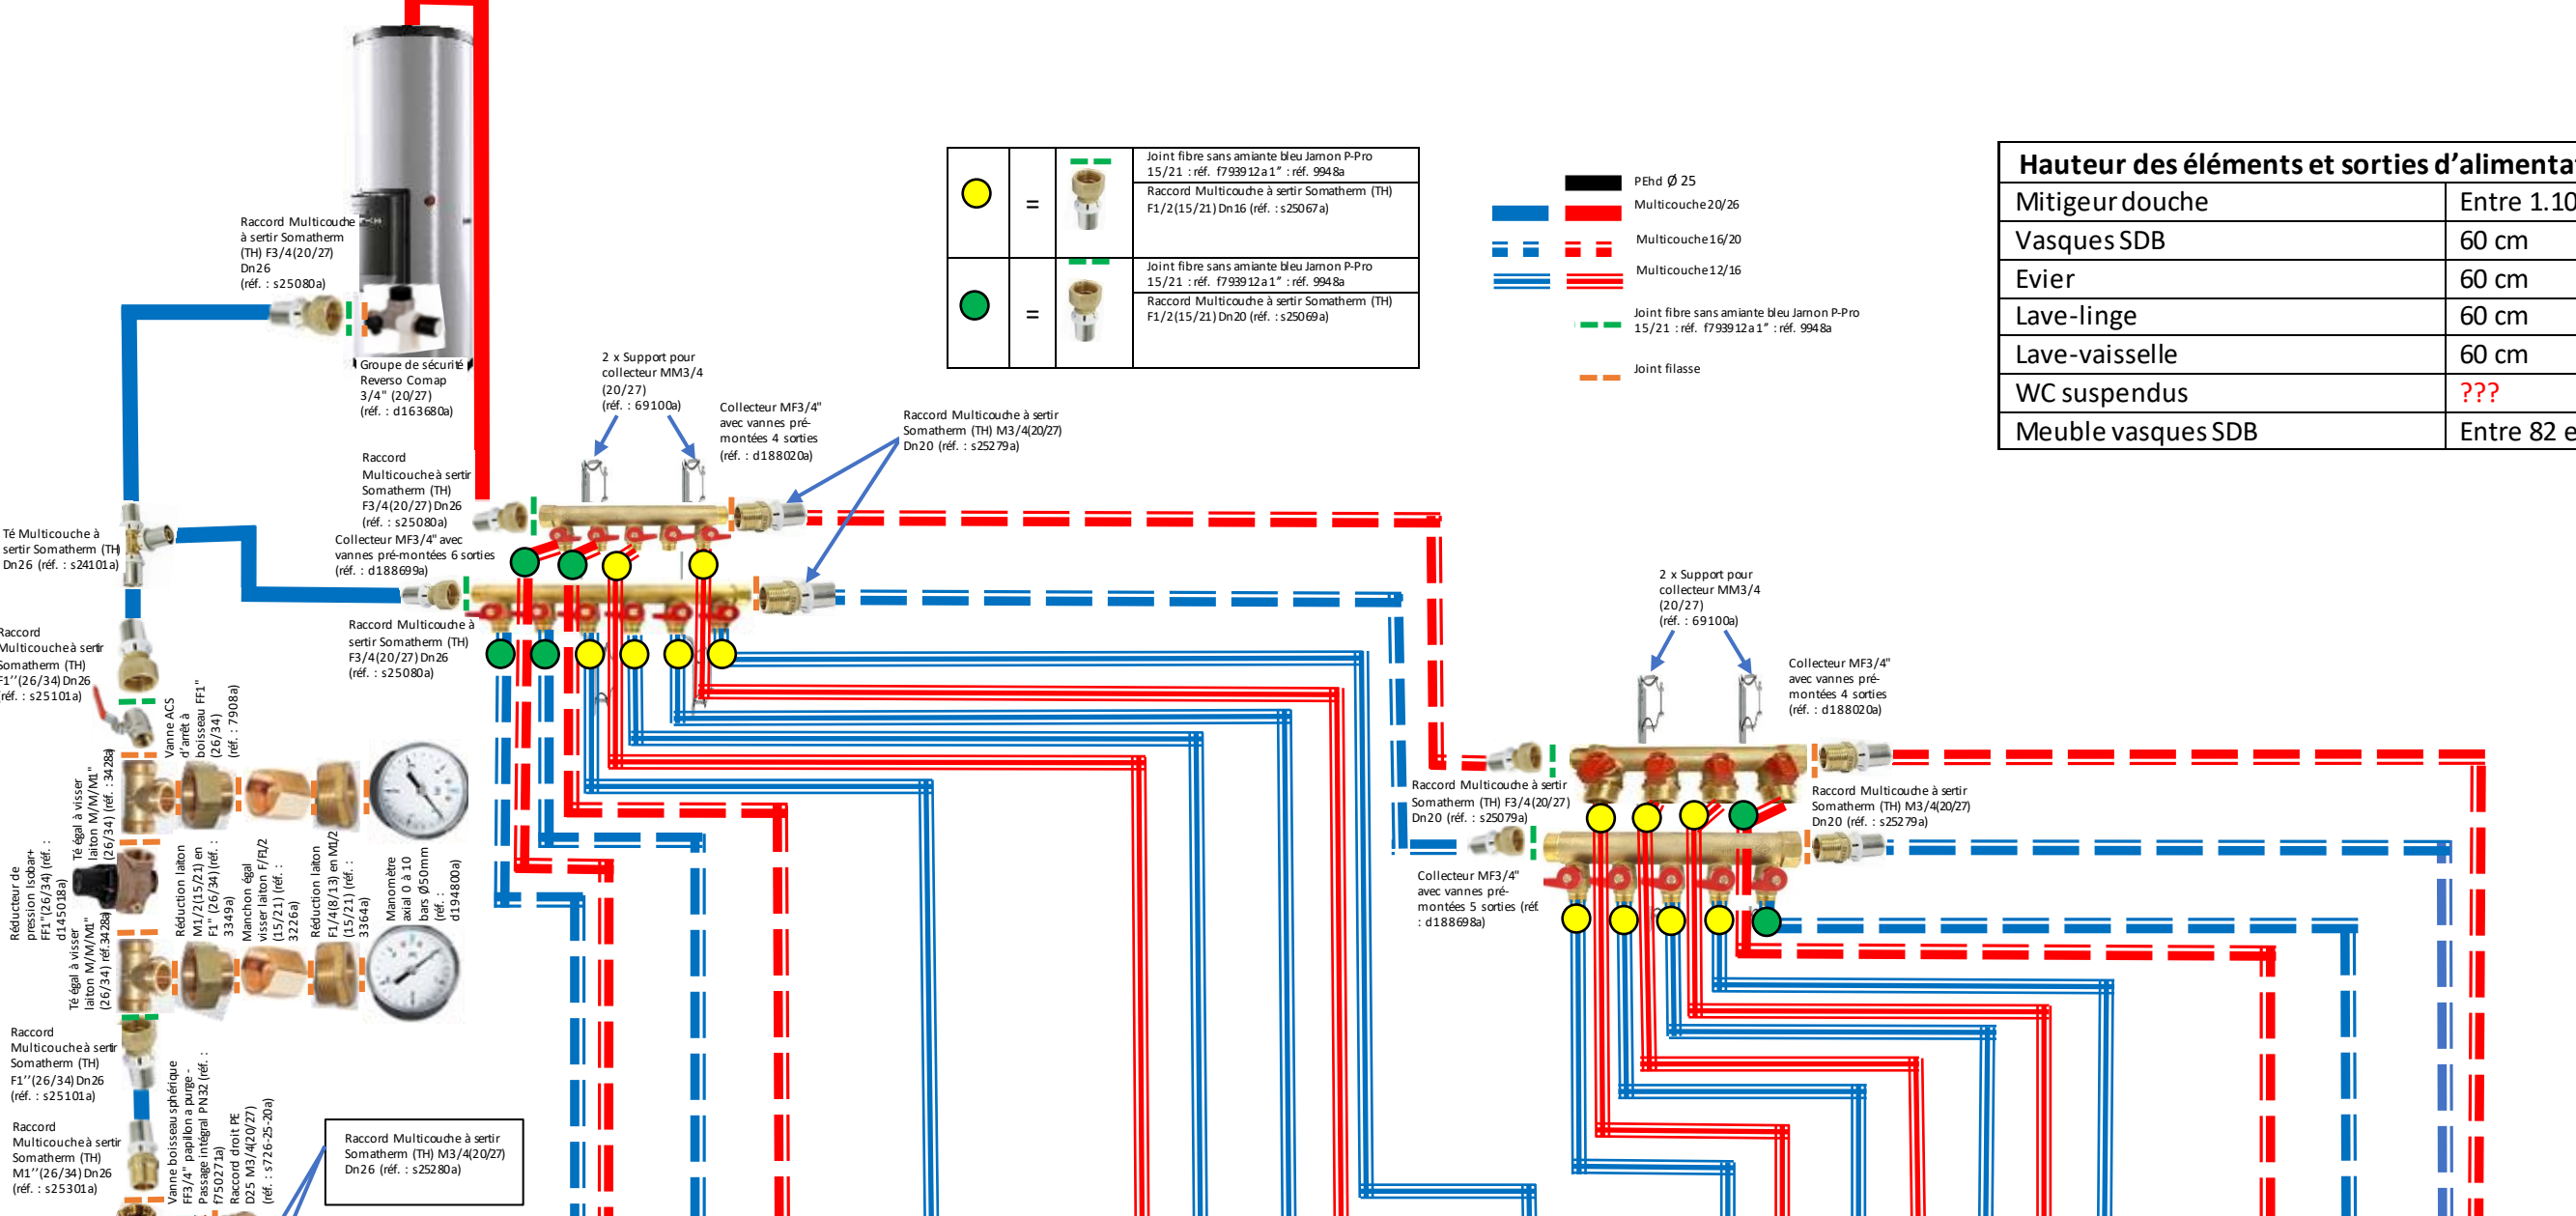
| | = | | Joint fibre sans amiante bleu Jamon P-Pro 15/21 : réf. f793912a1" : réf. 9948a<br>Raccord Multicouche à sertir Somatherm (TH) F1/2(15/21) Dn16 (réf. : s25067a) |
|---|---|---|---|
| | = | | Joint fibre sans amiante bleu Jamon P-Pro 15/21 : réf. f793912a1" : réf. 9948a<br>Raccord Multicouche à sertir Somatherm (TH) F1/2(15/21) Dn20 (réf. : s25069a) |

PEhd Ø 25
Multicouche 20/26
Multicouche 16/20
Multicouche 12/16
Joint fibre sans amiante bleu Jamon P-Pro 15/21 : réf. f793912a1" : réf. 9948a
Joint filasse

| Hauteur des éléments et sorties d'alimenta | |
|---|---|
| Mitigeur douche | Entre 1.10 |
| Vasques SDB | 60 cm |
| Evier | 60 cm |
| Lave-linge | 60 cm |
| Lave-vaisselle | 60 cm |
| WC suspendus | ??? |
| Meuble vasques SDB | Entre 82 e |

Raccord Multicouche à sertir Somatherm (TH) F3/4(20/27) Dn26 (réf. : s25080a)

Groupe de sécurité Reverso Comap 3/4" (20/27) (réf. : d163680a)

2 x Support pour collecteur MM3/4 (20/27) (réf. : 69100a)

Collecteur MF3/4" avec vannes pré-montées 4 sorties (réf. : d188020a)

Raccord Multicouche à sertir Somatherm (TH) M3/4(20/27) Dn20 (réf. : s25279a)

Raccord Multicouche à sertir Somatherm (TH) F3/4(20/27) Dn26 (réf. : s25080a)

Collecteur MF3/4" avec vannes pré-montées 6 sorties (réf. : d188699a)

Té Multicouche à sertir Somatherm (TH) Dn26 (réf. : s24101a)

Raccord Multicouche à sertir Somatherm (TH) F3/4(20/27) Dn26 (réf. : s25080a)

Raccord Multicouche à sertir Somatherm (TH) F1''(26/34) Dn26 (réf. : s25101a)

Vanne ACS d'arrêt à boisseau FF1" (26/34) (réf. : 7908a)

Té égal à visser laiton M/M/M1" (26/34) (réf. : 3428a)

Réducteur de pression Isobar+ FF1"(26/34) (réf. : d145018a)

Réduction laiton M1/2(15/21) en F1" (26/34) (réf. : 3349a)

Manchon égal visser laiton F/F1/2 (15/21) (réf. : 3226a)

Réduction laiton F1/4(8/13) en M1/2 (15/21) (réf. : 3364a)

Manomètre axial 0 à 10 bars Ø50mm (réf. : d194800a)

Té égal à visser laiton M/M/M1" (26/34) réf. 3428a

Raccord Multicouche à sertir Somatherm (TH) F1''(26/34) Dn26 (réf. : s25101a)

Raccord Multicouche à sertir Somatherm (TH) M1''(26/34) Dn26 (réf. : s25301a)

Vanne boisseau sphérique FF3/4" papillon a purge - Passage intégral PN32 (réf. : f75027 1a)

Raccord droit PE D25 M3/4(20/27) (réf. : s726-25-20a)

Raccord Multicouche à sertir Somatherm (TH) M3/4(20/27) Dn26 (réf. : s25280a)

2 x Support pour collecteur MM3/4 (20/27) (réf. : 69100a)

Collecteur MF3/4" avec vannes pré-montées 4 sorties (réf. : d188020a)

Raccord Multicouche à sertir Somatherm (TH) F3/4(20/27) Dn20 (réf. : s25079a)

Raccord Multicouche à sertir Somatherm (TH) M3/4(20/27) Dn20 (réf. : s25279a)

Collecteur MF3/4" avec vannes pré-montées 5 sorties (réf. : d188698a)